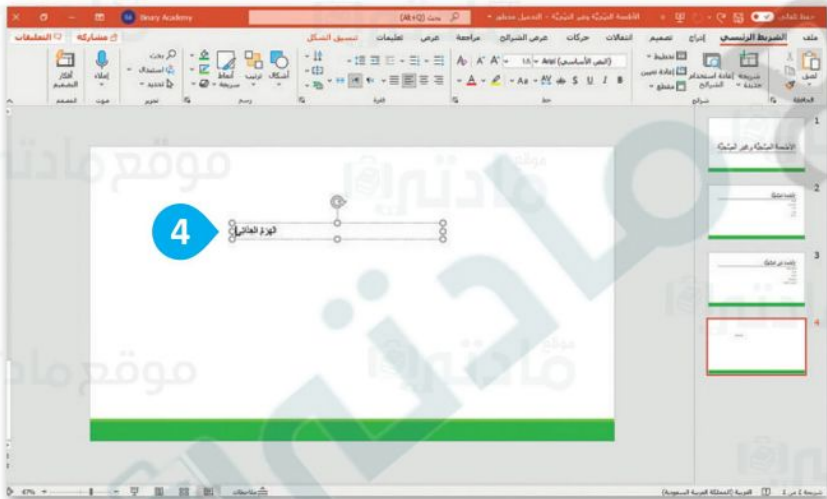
حفظ تلقائي
الأنشطة البيئية وغير البيئية - التحميل محظور
بحث (Alt+Q)
Binary Academy
ملف
الشريط الرئيسي
إدراج
تصميم
انتقالات
حركات
عرض الشرائح
مراجعة
عرض
تعليمات
تنسيق الشكل
مشاركة
التعليقات
لصق
الحافظة
شريحة جديدة
إعادة استخدام الشرائح
تخطيط
إعادة تعيين
مقطع
شرائح
(النص الأساسي) Arial
18
خط
فقرة
أشكال
ترتيب
أنماط سريعة
رسم
بحث
استبدال
تحديد
تحرير
إملاء
صوت
أفكار التصميم
المصمم
1
الأنشطة البيئية وغير البيئية
2
3
4
4
الهزم العالمي
موقع مادتي
شريحة 4 من 4
العربية (المملكة العربية السعودية)
ملاحظات
67%